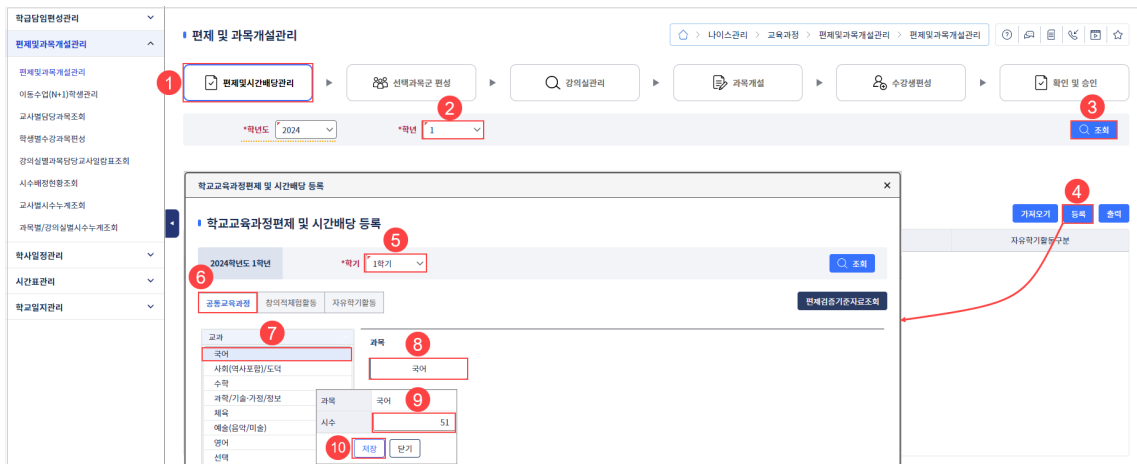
학급담임편성관리
편제및과목개설관리
편제및과목개설관리
이동수업(N+1)학생관리
교사별담당과목조회
학생별수강과목편성
강의실별과목담당교사일람표조회
시수배정현황조회
교사별시수누계조회
과목별/강의실별시수누계조회
학사일정관리
시간표관리
학교일지관리

편제 및 과목개설관리

나이스관리 > 교육과정 > 편제및과목개설관리 > 편제및과목개설관리

1 편제및시간배당관리
선택과목군 편성
강의실관리
과목개설
수강생편성
확인 및 승인

*학년도 2024
2
*학년 1
3
조회

4
가져오기 등록 출력
자유학기활동구분

학교교육과정편제 및 시간배당 등록

학교교육과정편제 및 시간배당 등록

2024학년도 1학년
5
*학기 1학기
조회

6
공통교육과정 창의적체험활동 자유학기활동
편제검증기준자료조회

교과
7
국어
사회(역사포함)/도덕
수학
과학/기술·가정/정보
체육
예술(음악/미술)
영어
선택

8
과목
국어

과목 국어
9
시수 51
10
저장 닫기